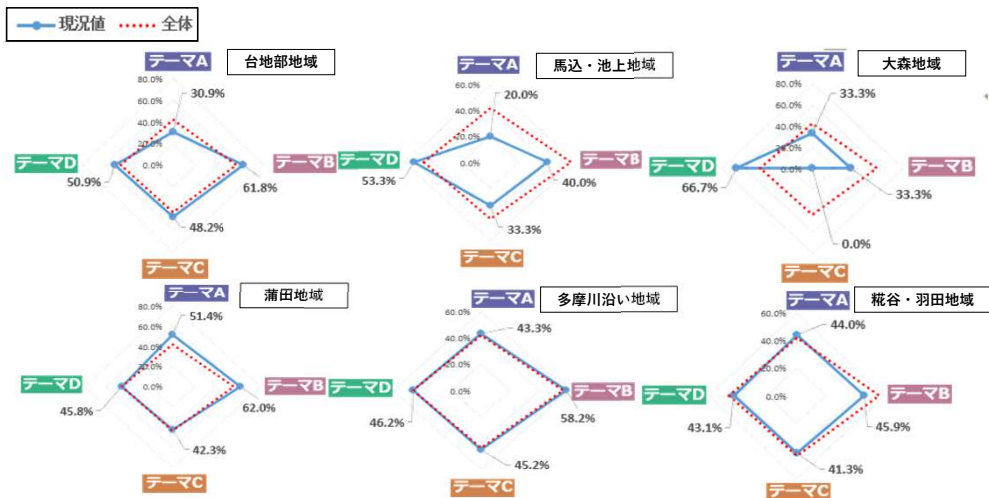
現況値 全体

台地部地域
テーマA
80.0%
60.0%
40.0%
20.0%
0.0%
30.9%
テーマD
50.9%
テーマB
61.8%
48.2%
テーマC

馬込・池上地域
テーマA
60.0%
40.0%
20.0%
0.0%
20.0%
テーマD
53.3%
テーマB
40.0%
33.3%
テーマC

大森地域
テーマA
80.0%
60.0%
40.0%
20.0%
0.0%
33.3%
テーマD
66.7%
テーマB
33.3%
0.0%
テーマC

蒲田地域
テーマA
80.0%
60.0%
40.0%
20.0%
0.0%
51.4%
テーマD
45.8%
テーマB
62.0%
42.3%
テーマC

多摩川沿い地域
テーマA
60.0%
40.0%
20.0%
0.0%
43.3%
テーマD
46.2%
テーマB
58.2%
45.2%
テーマC

糀谷・羽田地域
テーマA
60.0%
40.0%
20.0%
0.0%
44.0%
テーマD
43.1%
テーマB
45.9%
41.3%
テーマC